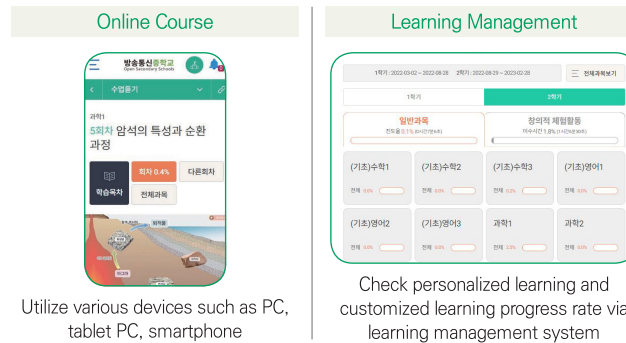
Online Course

방송통신중학교
Open Secondary Schools

수업듣기

과학1
5회차 암석의 특성과 순환 과정

회차 0.4%
다른회차
학습목차
전체과목

Utilize various devices such as PC, tablet PC, smartphone

Learning Management

1학기 : 2022-03-02 ~ 2022-08-28　2학기 : 2022-08-29 ~ 2023-02-28
전체과목보기

1학기
2학기

일반과목
진도율 0.1% (9시간 16분)
창의적 체험활동
이수시간 1.8% (1시간 9분)

| (기초)수학1 | (기초)수학2 | (기초)수학3 | (기초)영어1 |
|---|---|---|---|
| 전체 0.0% | 전체 0.0% | 전체 0.0% | 전체 0.0% |
| (기초)영어2 | (기초)영어3 | 과학1 | 과학2 |
| 전체 0.0% | 전체 0.0% | 전체 0.0% | 전체 0.0% |

Check personalized learning and customized learning progress rate via learning management system